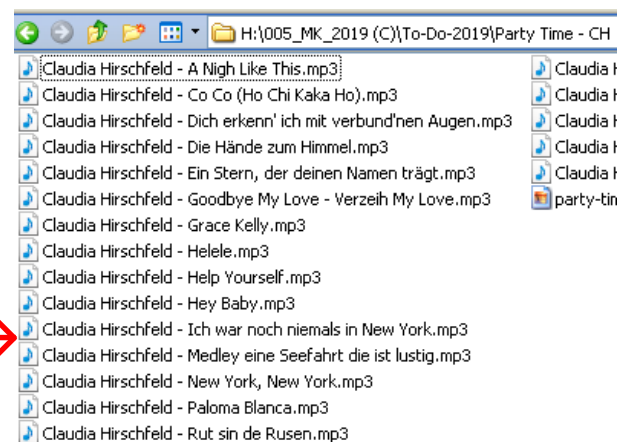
H:\005_MK_2019 (C)\To-Do-2019\Party Time - CH

Claudia Hirschfeld - A Nigh Like This.mp3
Claudia Hirschfeld - Co Co (Ho Chi Kaka Ho).mp3
Claudia Hirschfeld - Dich erkenn' ich mit verbund'nen Augen.mp3
Claudia Hirschfeld - Die Hände zum Himmel.mp3
Claudia Hirschfeld - Ein Stern, der deinen Namen trägt.mp3
Claudia Hirschfeld - Goodbye My Love - Verzeih My Love.mp3
Claudia Hirschfeld - Grace Kelly.mp3
Claudia Hirschfeld - Helele.mp3
Claudia Hirschfeld - Help Yourself.mp3
Claudia Hirschfeld - Hey Baby.mp3
Claudia Hirschfeld - Ich war noch niemals in New York.mp3
Claudia Hirschfeld - Medley eine Seefahrt die ist lustig.mp3
Claudia Hirschfeld - New York, New York.mp3
Claudia Hirschfeld - Paloma Blanca.mp3
Claudia Hirschfeld - Rut sin de Rusen.mp3

Claudia H
Claudia H
Claudia H
Claudia H
Claudia H
party-tin